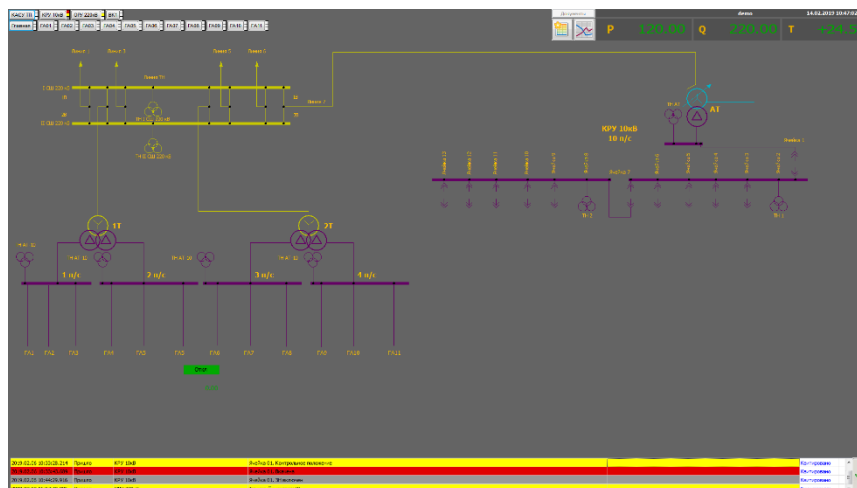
КАСУ ТП | КРУ 10кВ | ОРУ 220кВ | ЕКС
Главная | ГА01 | ГА02 | ГА03 | ГА04 | ГА05 | ГА06 | ГА07 | ГА08 | ГА09 | ГА10 | ГА11

Документы

demo

14.02.2019 10:47:07

P 120.00 Q 220.00 T +24.5

Линия 1
Линия 2
Линия 3
Линия 4

1СШ 220 кВ
2СШ 220 кВ

Линия 7

АТ

КРУ 10кВ
10 п/с

1Т
2Т

1 п/с
2 п/с
3 п/с
4 п/с

ГА1
ГА2
ГА3
ГА4
ГА5
ГА6
ГА8
ГА7
ГА8
ГА9
ГА10
ГА11

Откл

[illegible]

| 2019.02.25 10:02:28.219 | Пришло | КРУ 10кВ | Ячейка 01. Контрольное включено | Квитировано |
|---|---|---|---|---|
| 2019.02.25 10:02:28.0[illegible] | Пришло | КРУ 10кВ | Ячейка 01. Включено | Квитировано |
| 2019.02.25 10:44:26.916 | Пришло | КРУ 10кВ | Ячейка 01. Отключено | Квитировано |
| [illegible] | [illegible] | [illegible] | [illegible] | Квитировано |